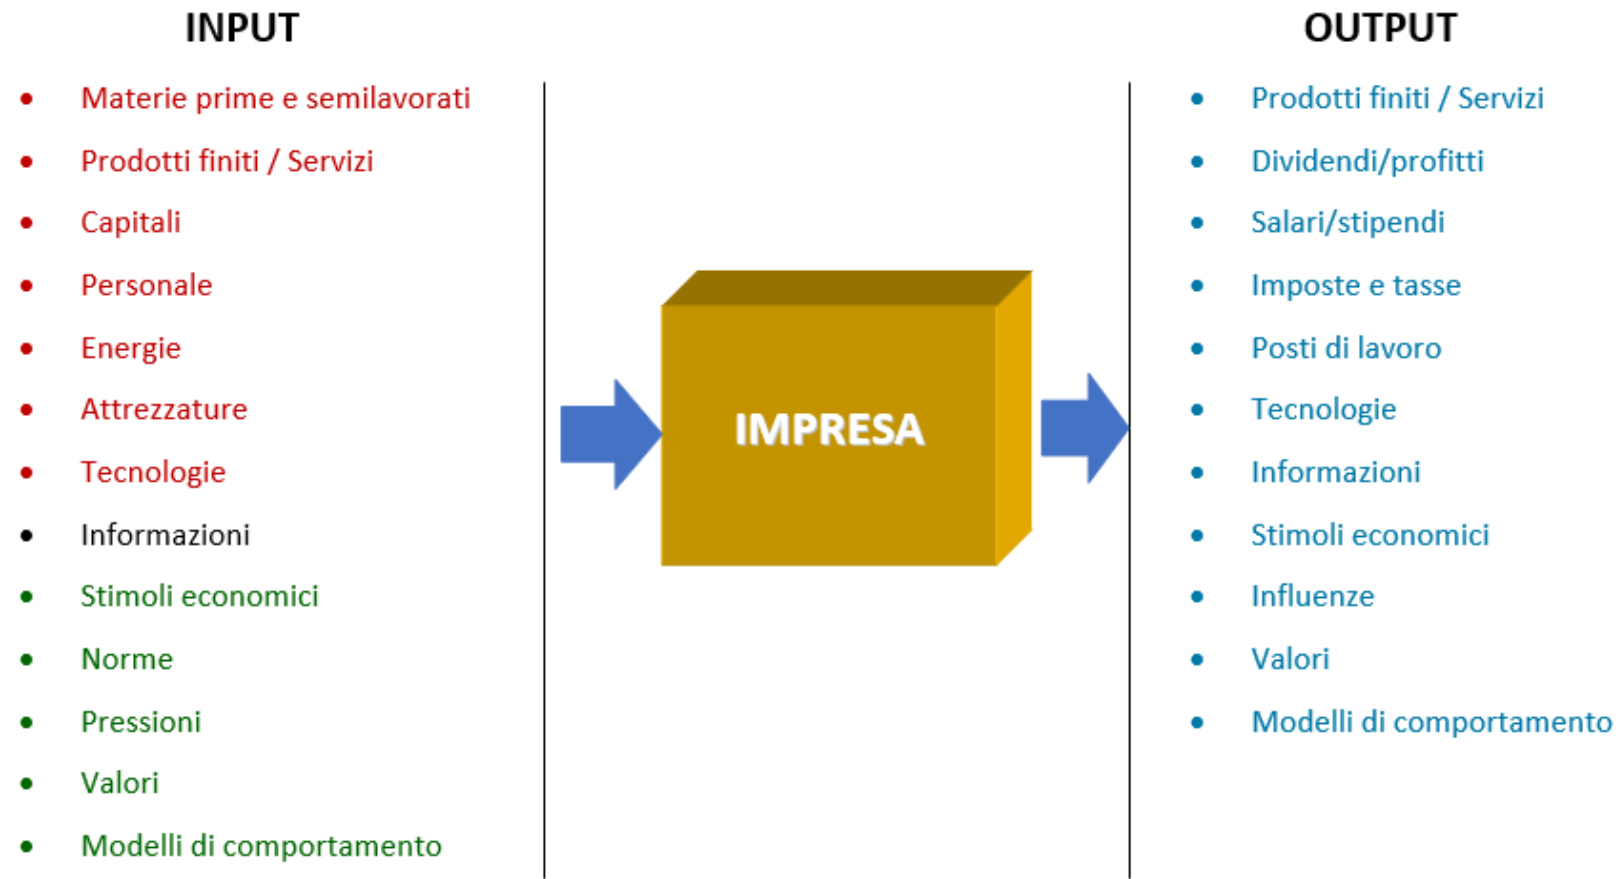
INPUT

- Materie prime e semilavorati
- Prodotti finiti / Servizi
- Capitali
- Personale
- Energie
- Attrezzature
- Tecnologie
- Informazioni
- Stimoli economici
- Norme
- Pressioni
- Valori
- Modelli di comportamento

IMPRESA

OUTPUT

- Prodotti finiti / Servizi
- Dividendi/profitti
- Salari/stipendi
- Imposte e tasse
- Posti di lavoro
- Tecnologie
- Informazioni
- Stimoli economici
- Influenze
- Valori
- Modelli di comportamento